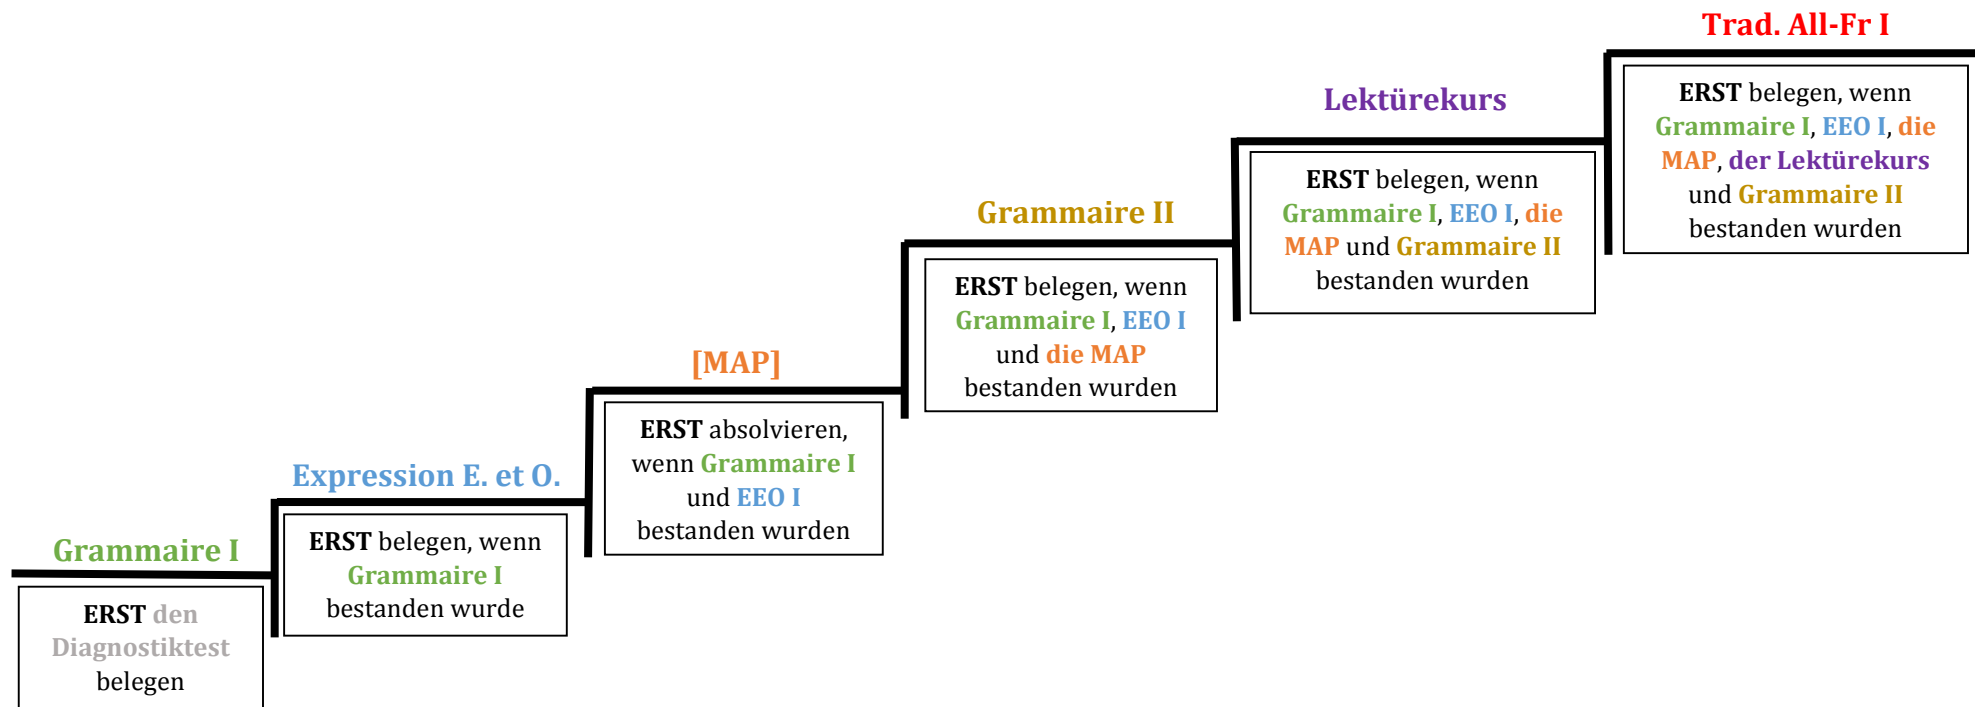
Grammaire I

ERST den Diagnostiktest belegen

Expression E. et O.

ERST belegen, wenn Grammaire I bestanden wurde

[MAP]

ERST absolvieren, wenn Grammaire I und EEO I bestanden wurden

Grammaire II

ERST belegen, wenn Grammaire I, EEO I und die MAP bestanden wurden

Lektürekurs

ERST belegen, wenn Grammaire I, EEO I, die MAP und Grammaire II bestanden wurden

Trad. All-Fr I

ERST belegen, wenn Grammaire I, EEO I, die MAP, der Lektürekurs und Grammaire II bestanden wurden